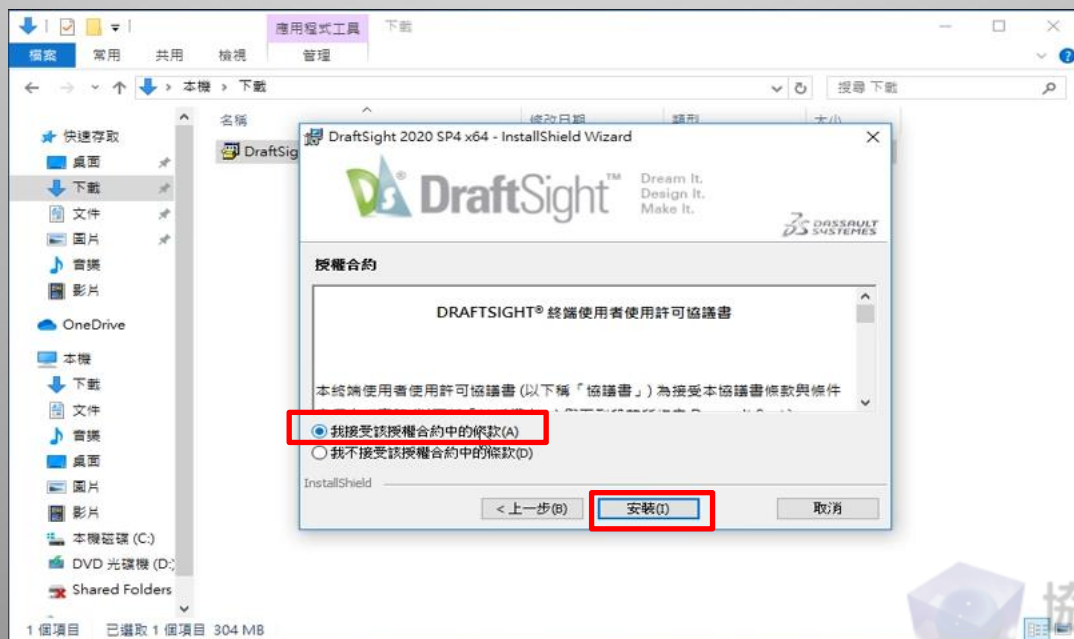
應用程式工具 下載

檔案 常用 共用 檢視 管理

本機 › 下載

搜尋 下載

名稱 修改日期 類型 大小

快速存取
桌面
下載
文件
圖片
音樂
影片
OneDrive
本機
下載
文件
音樂
桌面
圖片
影片
本機磁碟 (C:)
DVD 光碟機 (D:)
Shared Folders

DraftSigh

DraftSight 2020 SP4 x64 - InstallShield Wizard

DraftSight™ Dream It. Design It. Make It.

DASSAULT SYSTEMES

授權合約

DRAFTSIGHT® 終端使用者使用許可協議書

本終端使用者使用許可協議書 (以下稱「協議書」) 為接受本協議書條款與條件 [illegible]

我接受該授權合約中的條款(A)
我不接受該授權合約中的條款(D)

InstallShield

< 上一步(B) 安裝(I) 取消

1 個項目 已選取 1 個項目 304 MB